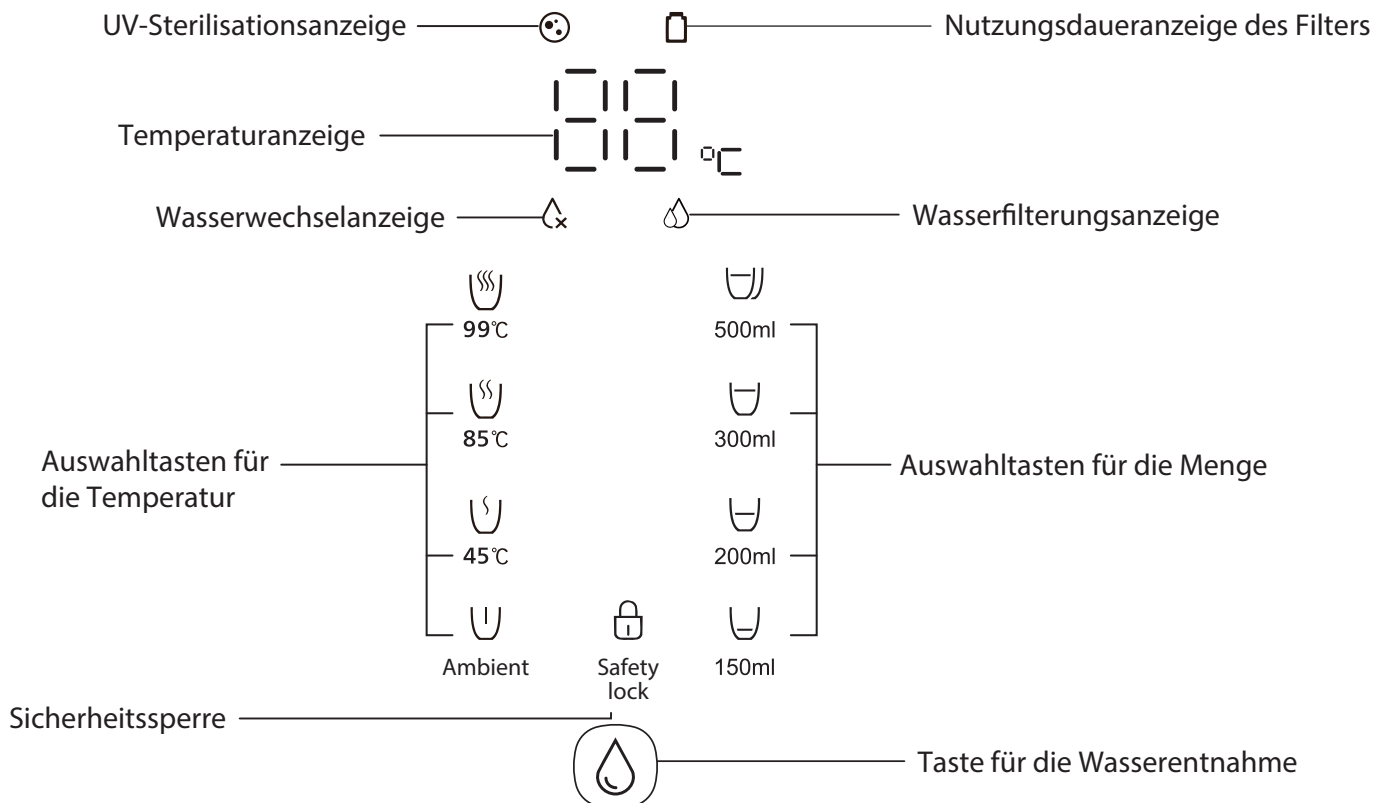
UV-Sterilisationsanzeige

Nutzungsdaueranzeige des Filters

Temperaturanzeige

°C

Wasserwechselanzeige

Wasserfilterungsanzeige

99℃

500ml

85℃

300ml

Auswahltasten für die Temperatur

Auswahltasten für die Menge

45℃

200ml

Ambient

Safety lock

150ml

Sicherheitssperre

Taste für die Wasserentnahme